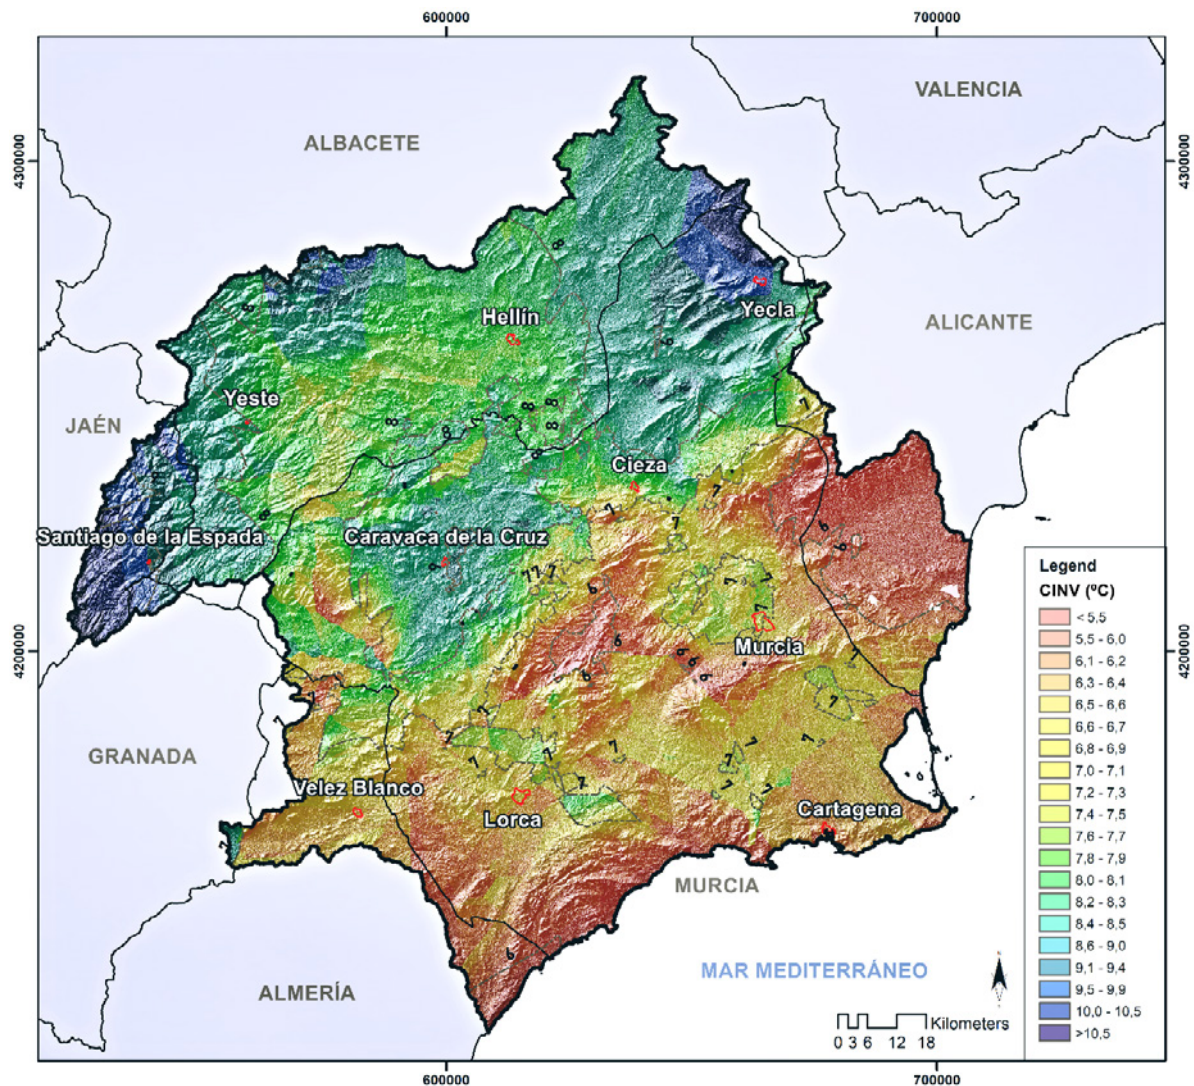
600000
700000
4300000
4300000
4200000
4200000
600000
700000

VALENCIA
ALBACETE
ALICANTE
JAÉN
GRANADA
ALMERÍA
MURCIA
MAR MEDITERRÁNEO

Hellín
Yecla
Yeste
Cieza
Santiago de la Espada
Caravaca de la Cruz
Murcia
Velez Blanco
Lorca
Cartagena

8
8
8
8
8
8
7
7
7
7
7
7
7
7
7
7
7
7
7
7
6
6
6
6
6
6
6

Legend
CINV (ºC)
< 5,5
5,5 - 6,0
6,1 - 6,2
6,3 - 6,4
6,5 - 6,6
6,6 - 6,7
6,8 - 6,9
7,0 - 7,1
7,2 - 7,3
7,4 - 7,5
7,6 - 7,7
7,8 - 7,9
8,0 - 8,1
8,2 - 8,3
8,4 - 8,5
8,6 - 9,0
9,1 - 9,4
9,5 - 9,9
10,0 - 10,5
>10,5

N
0 3 6 12 18 Kilometers